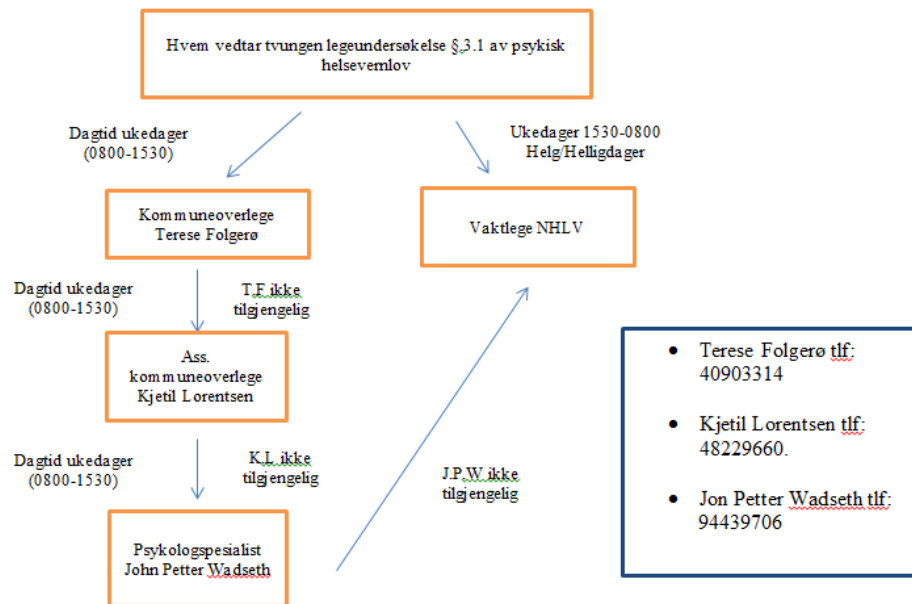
Hvem vedtar tvungen legeundersøkelse §.3.1 av psykisk helsevernlov

Dagtid ukedager (0800-1530)

Ukedager 1530-0800 Helg/Helligdager

Kommuneoverlege Terese Folgerø

Vaktlege NHLV

Dagtid ukedager (0800-1530)

T.F ikke tilgjengelig

Ass. kommuneoverlege Kjetil Lorentsen

- Terese Folgerø tlf: 40903314
- Kjetil Lorentsen tlf: 48229660.
- Jon Petter Wadseth tlf: 94439706

Dagtid ukedager (0800-1530)

K.L ikke tilgjengelig

J.P.W ikke tilgjengelig

Psykologspesialist John Petter Wadseth